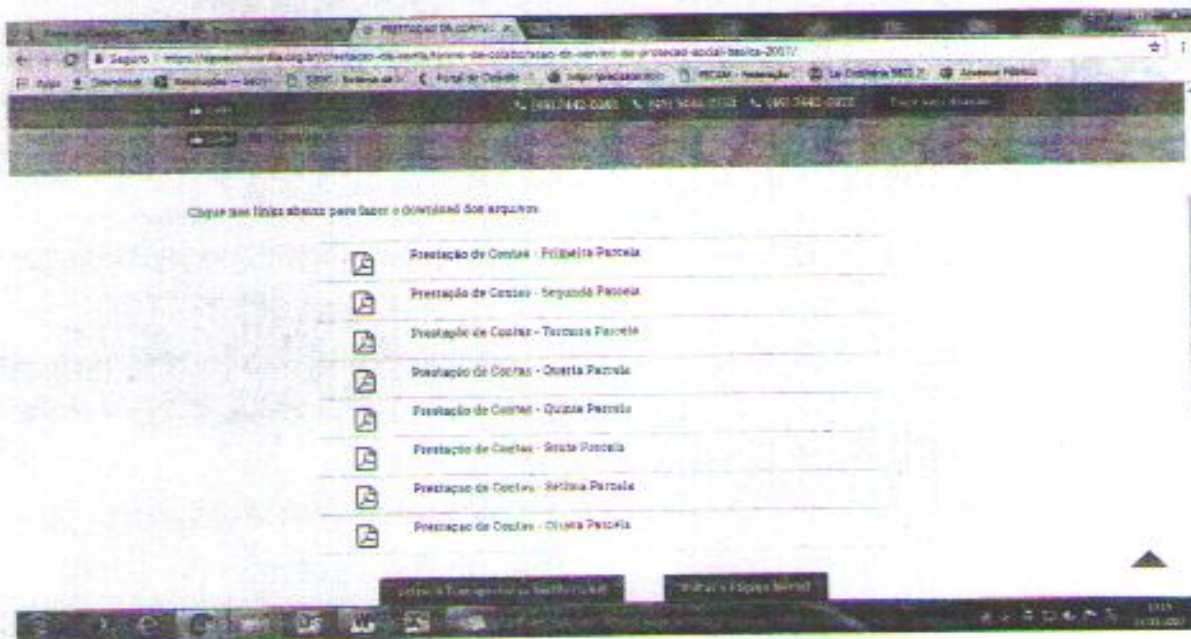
Clique nos links abaixo para fazer o download dos arquivos.

Prestação de Contas - Primeira Parcela

Prestação de Contas - Segunda Parcela

Prestação de Contas - Terceira Parcela

Prestação de Contas - Quarta Parcela

Prestação de Contas - Quinta Parcela

Prestação de Contas - Sexta Parcela

Prestação de Contas - Sétima Parcela

Prestação de Contas - Oitava Parcela

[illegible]

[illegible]